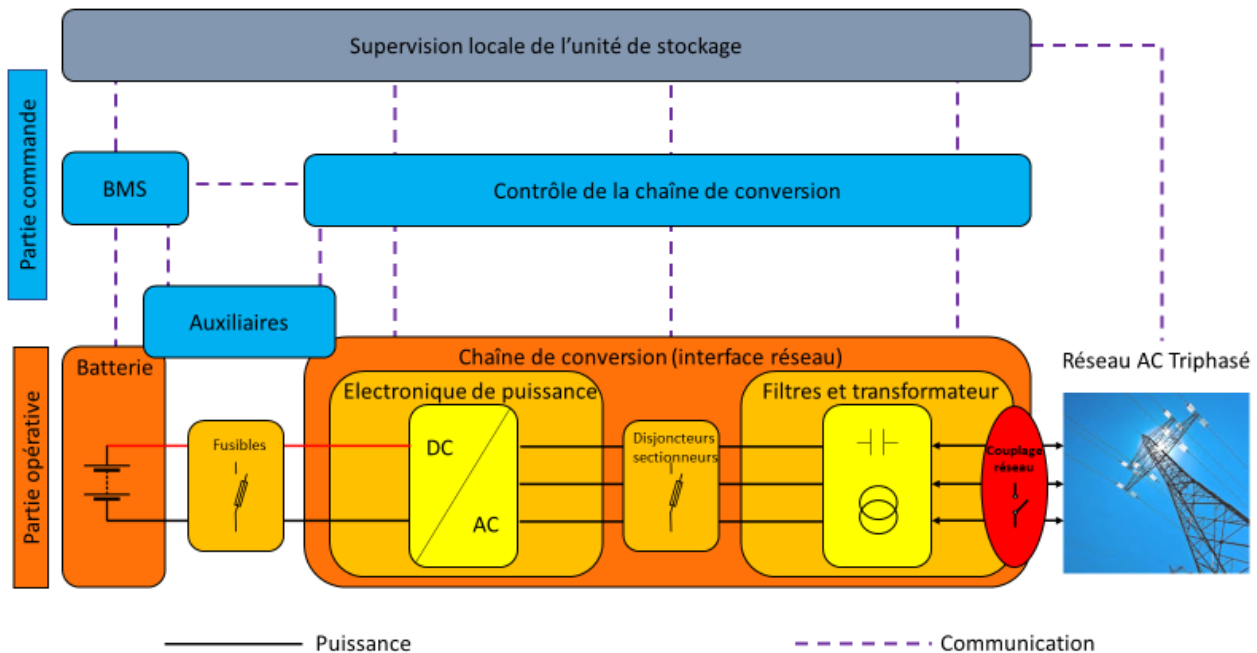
Supervision locale de l'unité de stockage

Partie commande

BMS

Contrôle de la chaîne de conversion

Auxiliaires

Partie opérative

Batterie

Chaîne de conversion (interface réseau)

Electronique de puissance

Filtres et transformateur

Réseau AC Triphasé

Fusibles

DC

AC

Disjoncteurs sectionneurs

Couplage réseau

Puissance

Communication